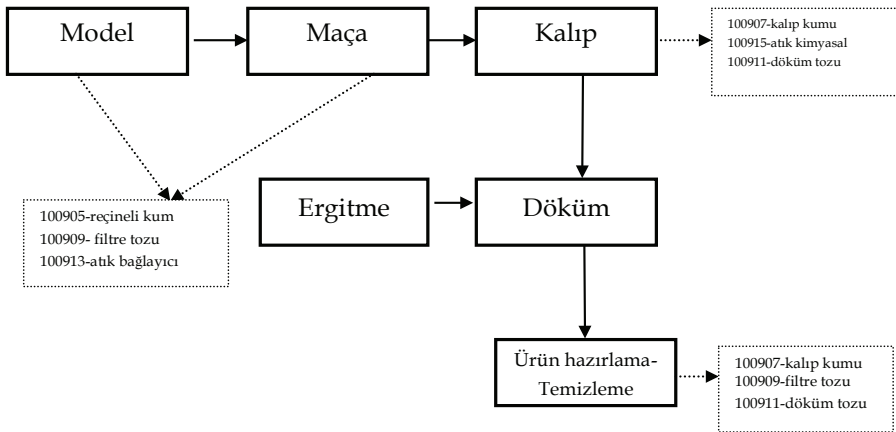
Model

Maça

Kalıp

100907-kalıp kumu
100915-atık kimyasal
100911-döküm tozu

100905-reçineli kum
100909- filtre tozu
100913-atık bağlayıcı

Ergitme

Döküm

Ürün hazırlama-Temizleme

100907-kalıp kumu
100909-filtre tozu
100911-döküm tozu